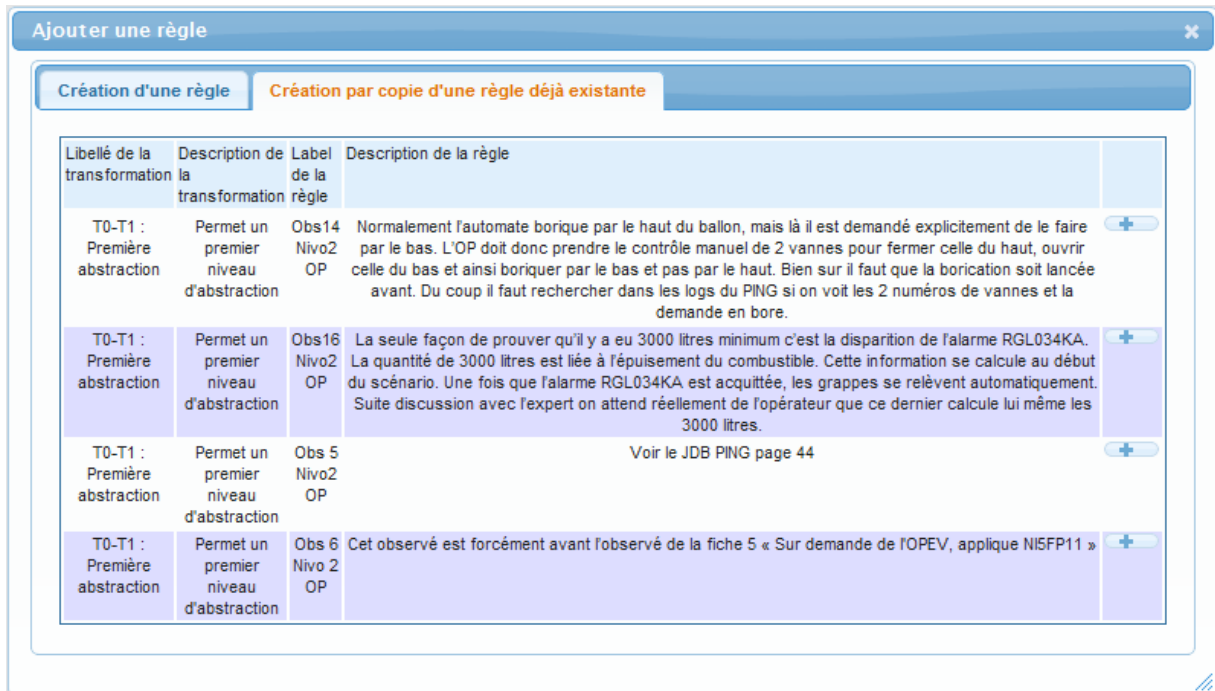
Ajouter une règle

Création d'une règle | Création par copie d'une règle déjà existante

| Libellé de la transformation | Description de la transformation | Label de la règle | Description de la règle | |
|---|---|---|---|---|
| T0-T1 : Première abstraction | Permet un premier niveau d'abstraction | Obs14 Nivo2 OP | Normalement l'automate borique par le haut du ballon, mais là il est demandé explicitement de le faire par le bas. L'OP doit donc prendre le contrôle manuel de 2 vannes pour fermer celle du haut, ouvrir celle du bas et ainsi boriquer par le bas et pas par le haut. Bien sur il faut que la borication soit lancée avant. Du coup il faut rechercher dans les logs du PING si on voit les 2 numéros de vannes et la demande en bore. | + |
| T0-T1 : Première abstraction | Permet un premier niveau d'abstraction | Obs16 Nivo2 OP | La seule façon de prouver qu'il y a eu 3000 litres minimum c'est la disparition de l'alarme RGL034KA. La quantité de 3000 litres est liée à l'épuisement du combustible. Cette information se calcule au début du scénario. Une fois que l'alarme RGL034KA est acquittée, les grappes se relèvent automatiquement. Suite discussion avec l'expert on attend réellement de l'opérateur que ce dernier calcule lui même les 3000 litres. | + |
| T0-T1 : Première abstraction | Permet un premier niveau d'abstraction | Obs 5 Nivo2 OP | Voir le JDB PING page 44 | + |
| T0-T1 : Première abstraction | Permet un premier niveau d'abstraction | Obs 6 Nivo 2 OP | Cet observé est forcément avant l'observé de la fiche 5 « Sur demande de l'OPEV, applique NI5FP11 » | + |